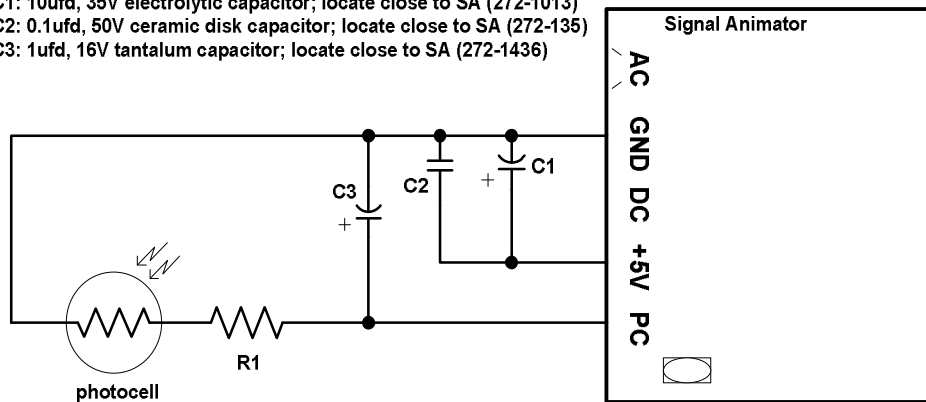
C1: 10ufd, 35V electrolytic capacitor; locate close to SA (272-1013)
C2: 0.1ufd, 50V ceramic disk capacitor; locate close to SA (272-135)
C3: 1ufd, 16V tantalum capacitor; locate close to SA (272-1436)

Signal Animator

AC
GND
DC
+5V
PC

C3
+
C2
+
C1

photocell
R1